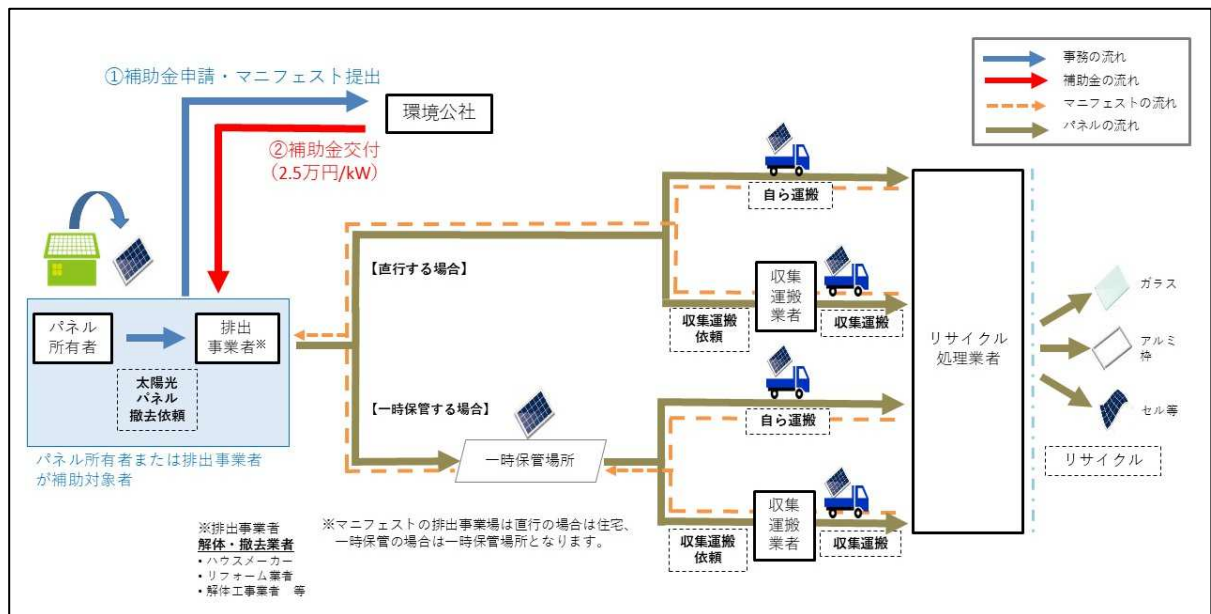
事務の流れ
補助金の流れ
マニフェストの流れ
パネルの流れ

①補助金申請・マニフェスト提出

環境公社

②補助金交付
(2.5万円/kW)

パネル所有者

排出事業者※

太陽光パネル撤去依頼

パネル所有者または排出事業者が補助対象者

【直行する場合】

自ら運搬

収集運搬業者

収集運搬依頼

収集運搬

【一時保管する場合】

一時保管場所

自ら運搬

収集運搬業者

収集運搬依頼

収集運搬

リサイクル処理業者

ガラス

アルミ枠

セル等

リサイクル

※排出事業者
解体・撤去業者
・ハウスメーカー
・リフォーム業者
・解体工事業者 等

※マニフェストの排出事業場は直行の場合は住宅、一時保管の場合は一時保管場所となります。